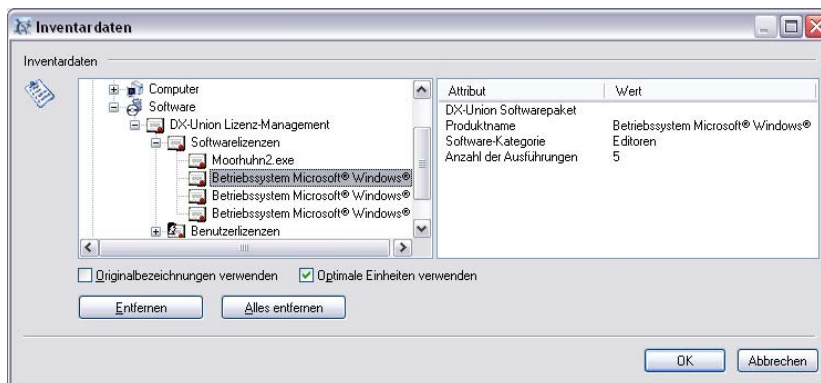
Inventardaten

Inventardaten

Computer
Software
DX-Union Lizenz-Management
Softwarelizenzen
Moorhuhn2.exe
Betriebssystem Microsoft® Windows®
Betriebssystem Microsoft® Windows®
Betriebssystem Microsoft® Windows®
Benutzerlizenzen

| Attribut | Wert |
|---|---|
| DX-Union Softwarepaket | |
| Produktname | Betriebssystem Microsoft® Windows® |
| Software-Kategorie | Editoren |
| Anzahl der Ausführungen | 5 |

Originalbezeichnungen verwenden
Optimale Einheiten verwenden

Entfernen
Alles entfernen

OK
Abbrechen